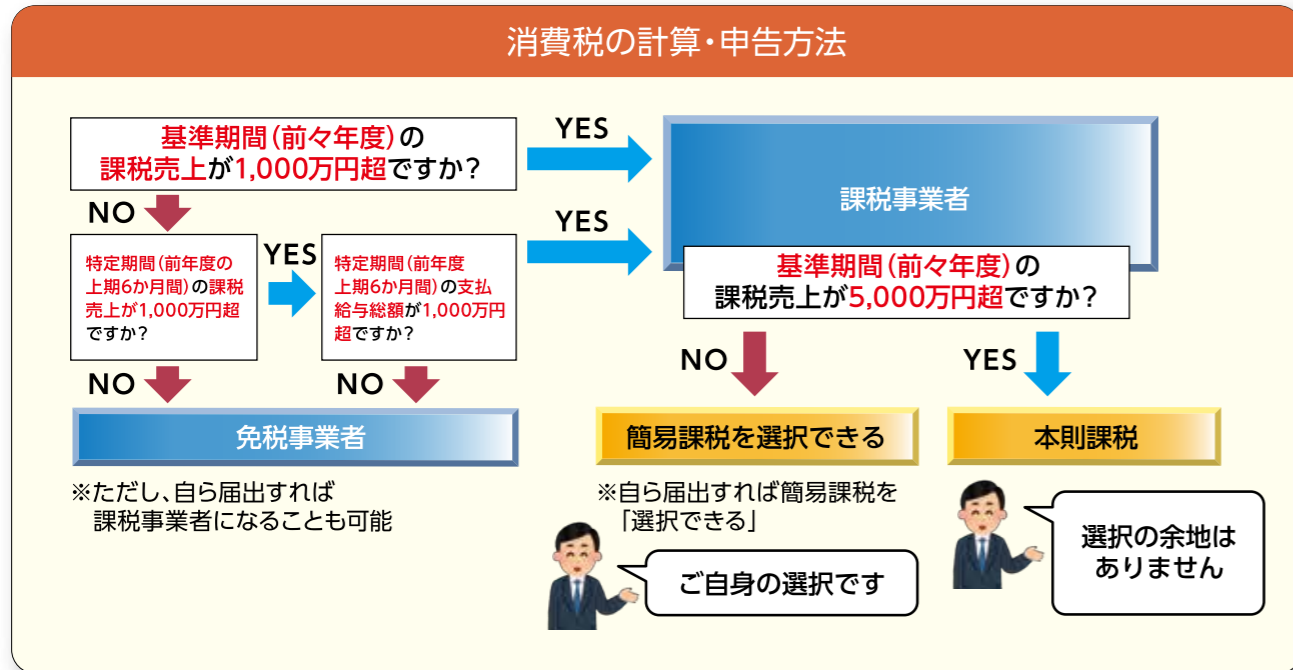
消費税の計算・申告方法

基準期間（前々年度）の課税売上が1,000万円超ですか？

YES

NO

特定期間（前年度の上期6か月間）の課税売上が1,000万円超ですか？

YES

特定期間（前年度上期6か月間）の支払給与総額が1,000万円超ですか？

YES

NO

NO

免税事業者

※ただし、自ら届出すれば課税事業者になることも可能

課税事業者

基準期間（前々年度）の課税売上が5,000万円超ですか？

NO

YES

簡易課税を選択できる

本則課税

※自ら届出すれば簡易課税を「選択できる」

ご自身の選択です

選択の余地はありません